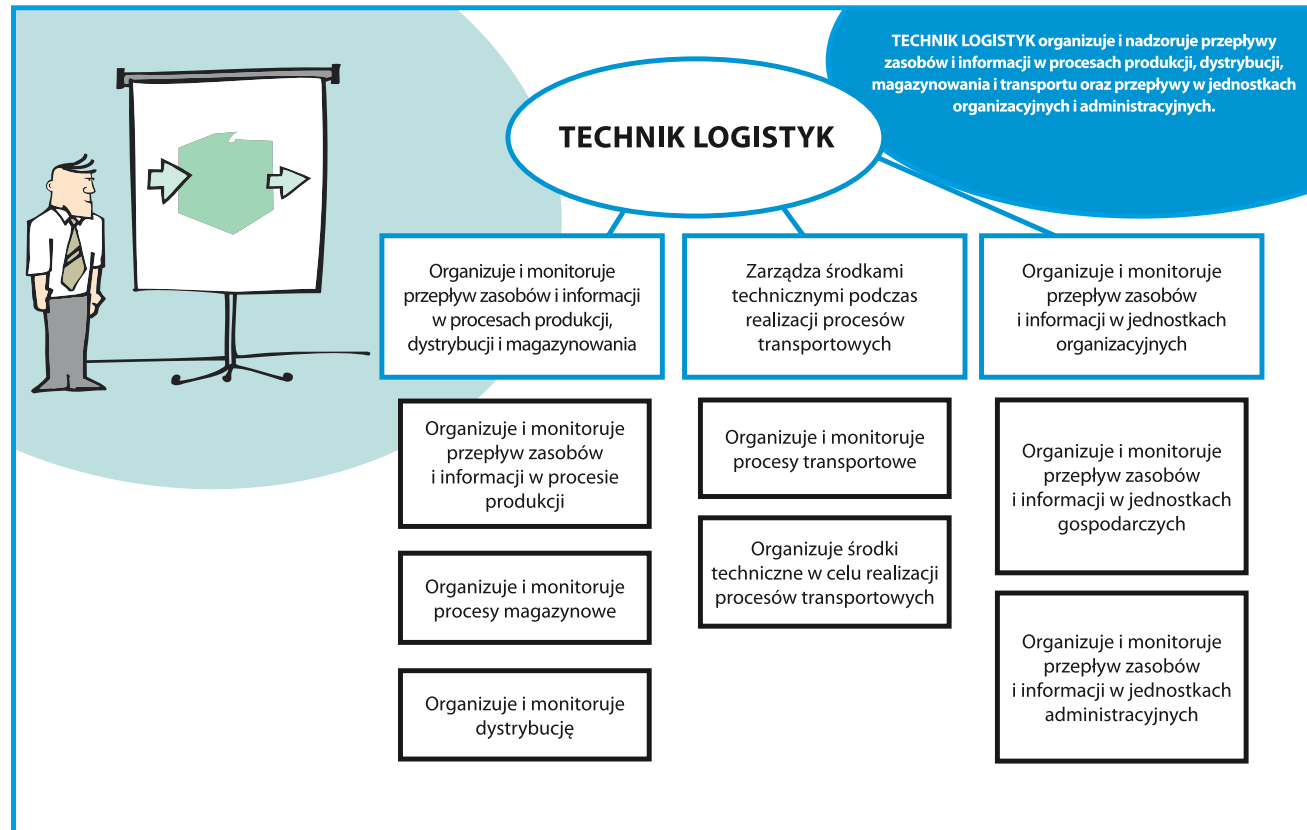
TECHNIK LOGISTYK organizuje i nadzoruje przepływy zasobów i informacji w procesach produkcji, dystrybucji, magazynowania i transportu oraz przepływy w jednostkach organizacyjnych i administracyjnych.

TECHNIK LOGISTYK

Organizuje i monitoruje przepływ zasobów i informacji w procesach produkcji, dystrybucji i magazynowania

Organizuje i monitoruje przepływ zasobów i informacji w procesie produkcji

Organizuje i monitoruje procesy magazynowe

Organizuje i monitoruje dystrybucję

Zarządza środkami technicznymi podczas realizacji procesów transportowych

Organizuje i monitoruje procesy transportowe

Organizuje środki techniczne w celu realizacji procesów transportowych

Organizuje i monitoruje przepływ zasobów i informacji w jednostkach organizacyjnych

Organizuje i monitoruje przepływ zasobów i informacji w jednostkach gospodarczych

Organizuje i monitoruje przepływ zasobów i informacji w jednostkach administracyjnych